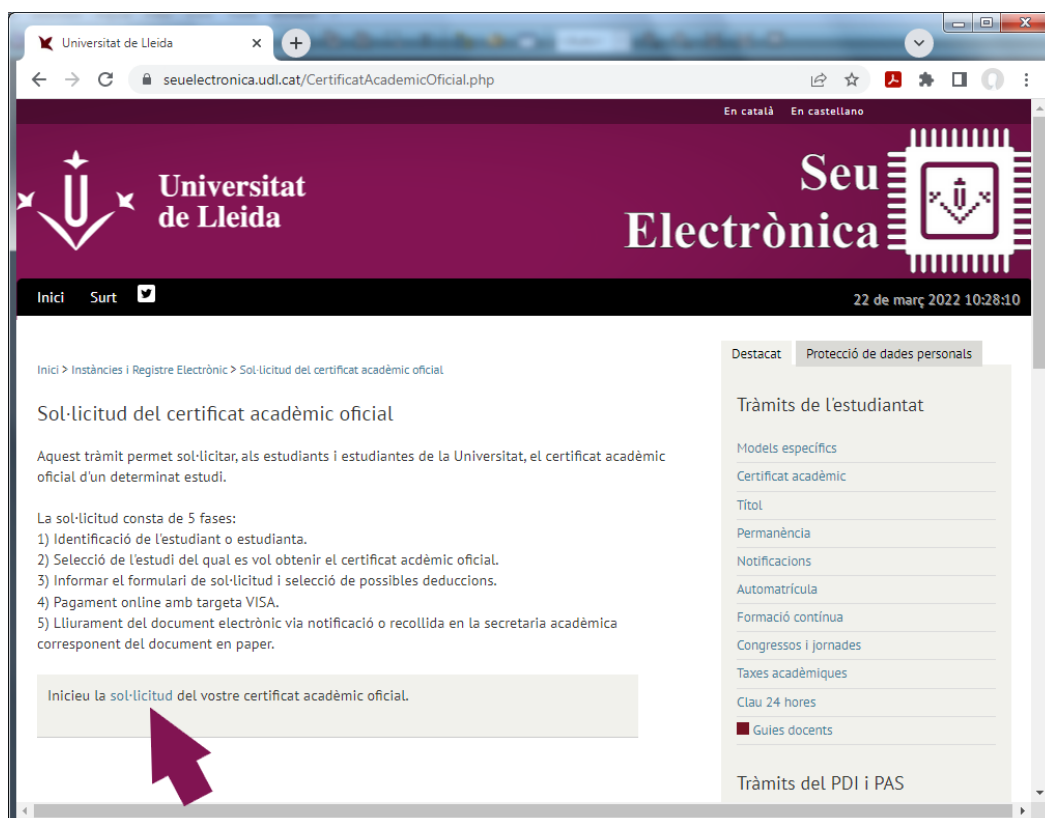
Universitat de Lleida

seuelectronica.udl.cat/CertificatAcademicOficial.php

En català En castellano

Universitat de Lleida

Seu Electrònica

Inici Surt

22 de març 2022 10:28:10

Inici > Instàncies i Registre Electrònic > Sol·licitud del certificat acadèmic oficial

Sol·licitud del certificat acadèmic oficial

Aquest tràmit permet sol·licitar, als estudiants i estudiantes de la Universitat, el certificat acadèmic oficial d'un determinat estudi.

La sol·licitud consta de 5 fases:
1) Identificació de l'estudiant o estudianta.
2) Selecció de l'estudi del qual es vol obtenir el certificat acdèmic oficial.
3) Informar el formulari de sol·licitud i selecció de possibles deduccions.
4) Pagament online amb targeta VISA.
5) Lliurament del document electrònic via notificació o recollida en la secretaria acadèmica corresponent del document en paper.

Inicieu la sol·licitud del vostre certificat acadèmic oficial.

Destacat
Protecció de dades personals

Tràmits de l'estudiantat

Models específics
Certificat acadèmic
Títol
Permanència
Notificacions
Automatrícula
Formació contínua
Congressos i jornades
Taxes acadèmiques
Clau 24 hores
Guies docents

Tràmits del PDI i PAS